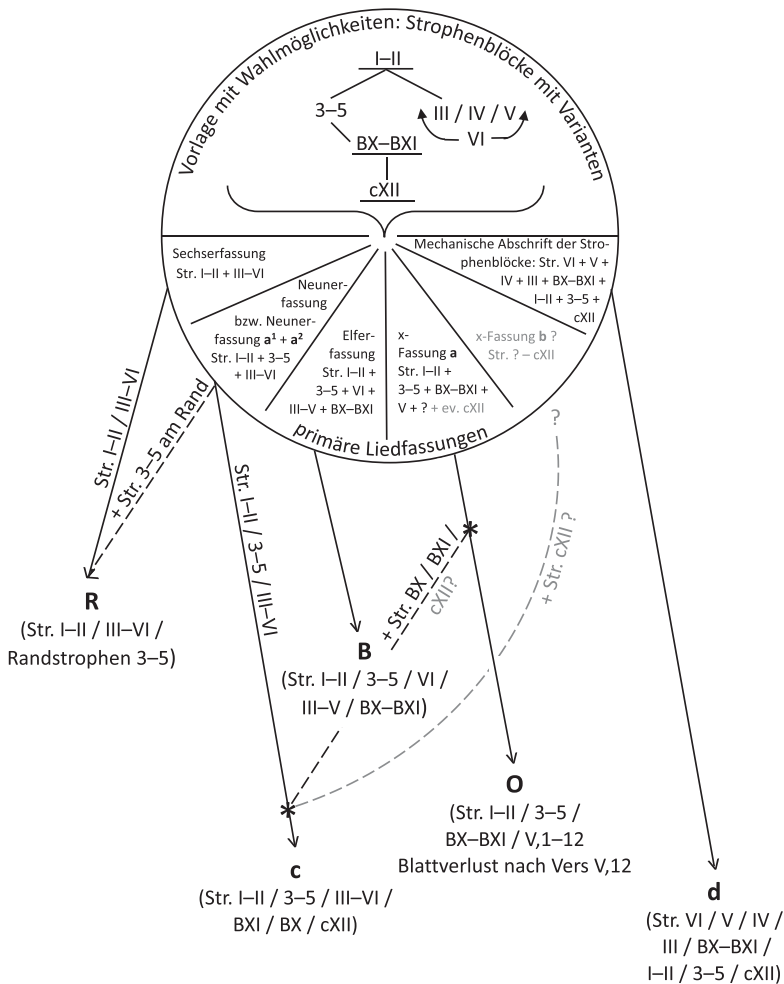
Vorlage mit Wahlmöglichkeiten: Strophenblöcke mit Varianten

I–II

3–5

III / IV / V

VI

BX–BXI

cXII

Sechserfassung Str. I–II + III–VI

Neunerfassung bzw. Neunerfassung $a^1$ + $a^2$ Str. I–II + 3–5 + III–VI

Elferfassung Str. I–II + 3–5 + VI + III–V + BX–BXI

x-Fassung a Str. I–II + 3–5 + BX–BXI + V + ? + ev. cXII

x-Fassung b ? Str. ? – cXII

Mechanische Abschrift der Strophenblöcke: Str. VI + V + IV + III + BX–BXI + I–II + 3–5 + cXII

primäre Liedfassungen

Str. I–II / III–VI

+ Str. 3–5 am Rand

Str. I–II / 3–5 / III–VI

+ Str. BX / BXI / cXII?

?

+ Str. cXII ?

R
(Str. I–II / III–VI / Randstrophen 3–5)

B
(Str. I–II / 3–5 / VI / III–V / BX–BXI)

O
(Str. I–II / 3–5 / BX–BXI / V,1–12 Blattverlust nach Vers V,12

c
(Str. I–II / 3–5 / III–VI / BXI / BX / cXII)

d
(Str. VI / V / IV / III / BX–BXI / I–II / 3–5 / cXII)